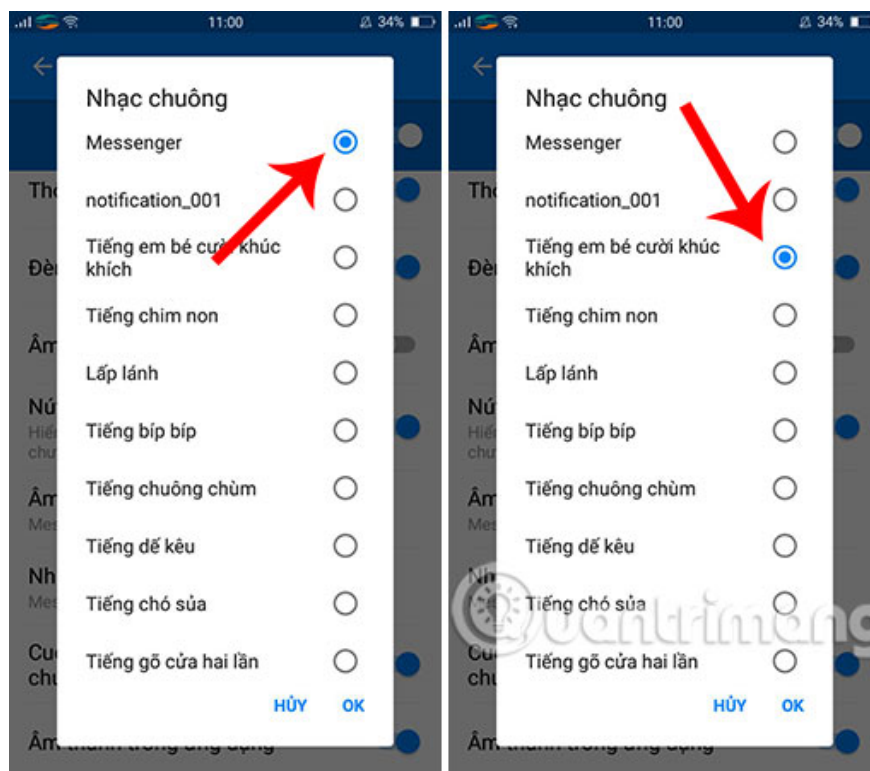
11:00 34%

Nhạc chuông

Messenger

notification_001

Tiếng em bé cười khúc khích

Tiếng chim non

Lấp lánh

Tiếng bíp bíp

Tiếng chuông chùm

Tiếng dế kêu

Tiếng chó sủa

Tiếng gõ cửa hai lần

HỦY OK

11:00 34%

Nhạc chuông

Messenger

notification_001

Tiếng em bé cười khúc khích

Tiếng chim non

Lấp lánh

Tiếng bíp bíp

Tiếng chuông chùm

Tiếng dế kêu

Tiếng chó sủa

Tiếng gõ cửa hai lần

HỦY OK

Quantrimang